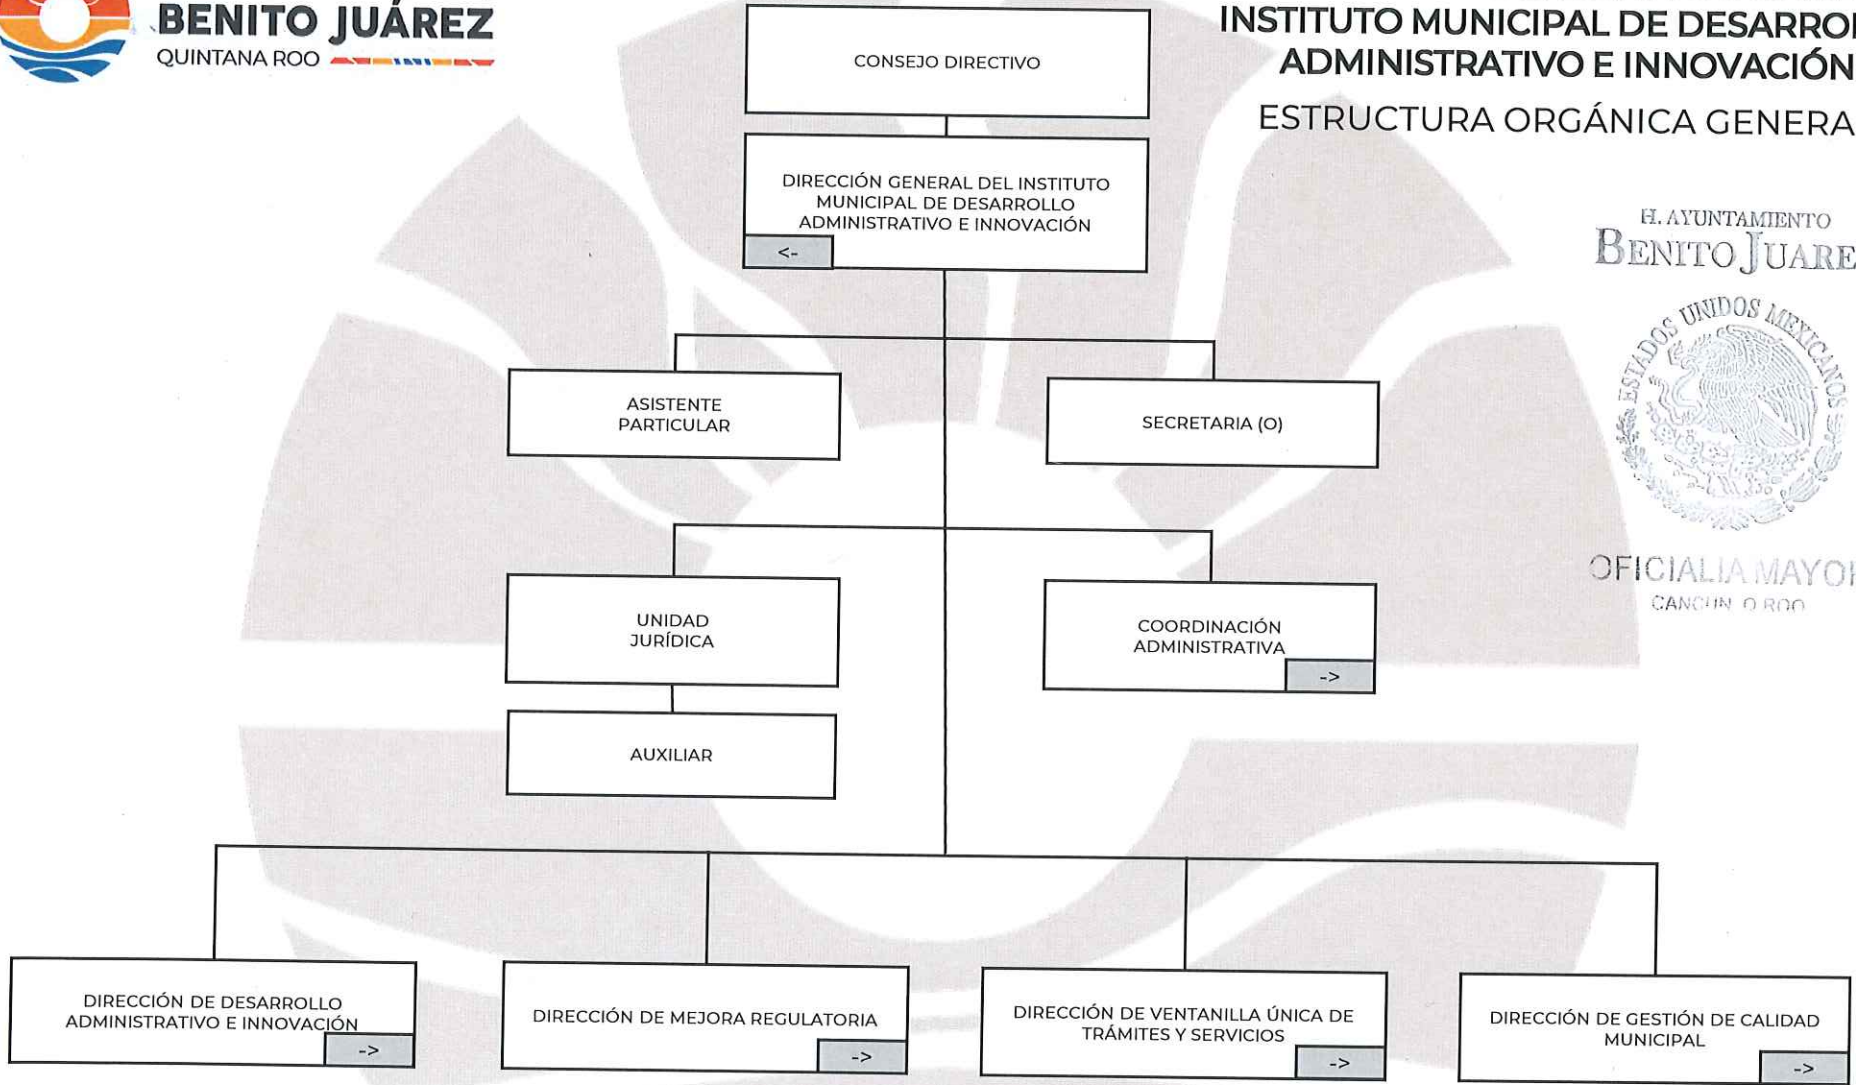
BENITO JUÁREZ
QUINTANA ROO

INSTITUTO MUNICIPAL DE DESARRO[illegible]
ADMINISTRATIVO E INNOVACIÓN
ESTRUCTURA ORGÁNICA GENERA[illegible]

CONSEJO DIRECTIVO

DIRECCIÓN GENERAL DEL INSTITUTO MUNICIPAL DE DESARROLLO ADMINISTRATIVO E INNOVACIÓN
<-

ASISTENTE PARTICULAR

SECRETARIA (O)

UNIDAD JURÍDICA

COORDINACIÓN ADMINISTRATIVA
->

AUXILIAR

DIRECCIÓN DE DESARROLLO ADMINISTRATIVO E INNOVACIÓN
->

DIRECCIÓN DE MEJORA REGULATORIA
->

DIRECCIÓN DE VENTANILLA ÚNICA DE TRÁMITES Y SERVICIOS
->

DIRECCIÓN DE GESTIÓN DE CALIDAD MUNICIPAL
->

H. AYUNTAMIENTO
BENITO JUARE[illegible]
ESTADOS UNIDOS MEXICANOS
OFICIALIA MAYO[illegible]
CANCUN, Q. ROO